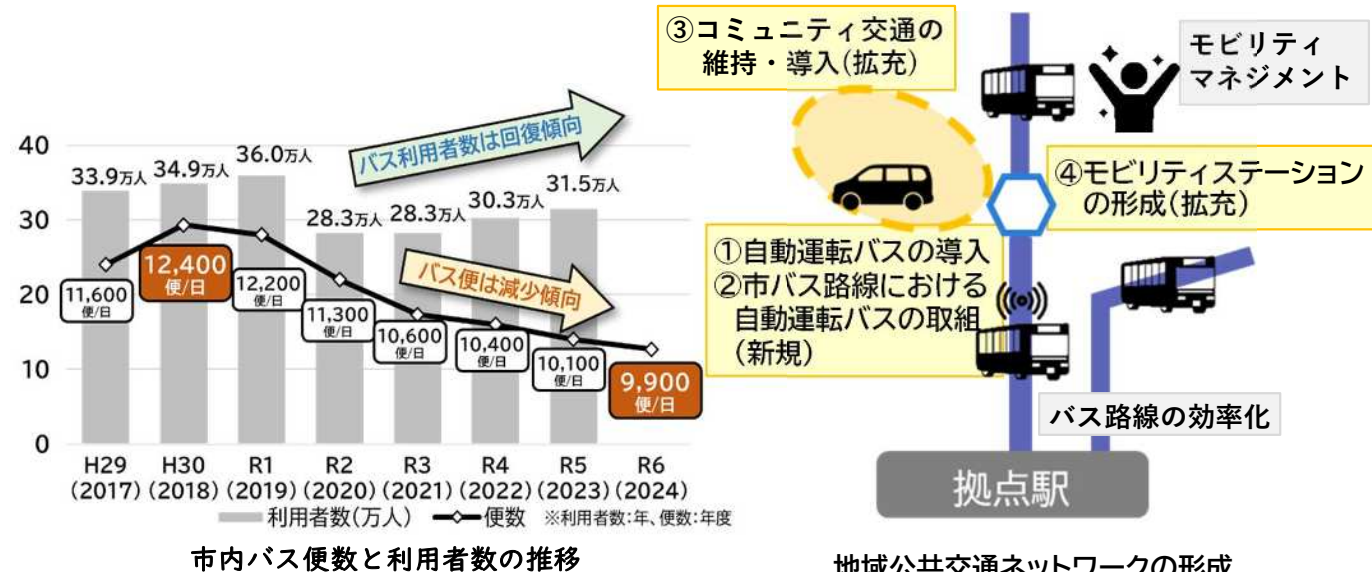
40
30
20
10
0

33.9万人 34.9万人 36.0万人 28.3万人 28.3万人 30.3万人 31.5万人

バス利用者数は回復傾向

バス便は減少傾向

11,600 便/日
12,400 便/日
12,200 便/日
11,300 便/日
10,600 便/日
10,400 便/日
10,100 便/日
9,900 便/日

H29 (2017)
H30 (2018)
R1 (2019)
R2 (2020)
R3 (2021)
R4 (2022)
R5 (2023)
R6 (2024)

利用者数(万人) 便数 ※利用者数:年、便数:年度

市内バス便数と利用者数の推移

③コミュニティ交通の維持・導入(拡充)

モビリティマネジメント

④モビリティステーションの形成(拡充)

①自動運転バスの導入
②市バス路線における自動運転バスの取組(新規)

バス路線の効率化

拠点駅

地域公共交通ネットワークの形成